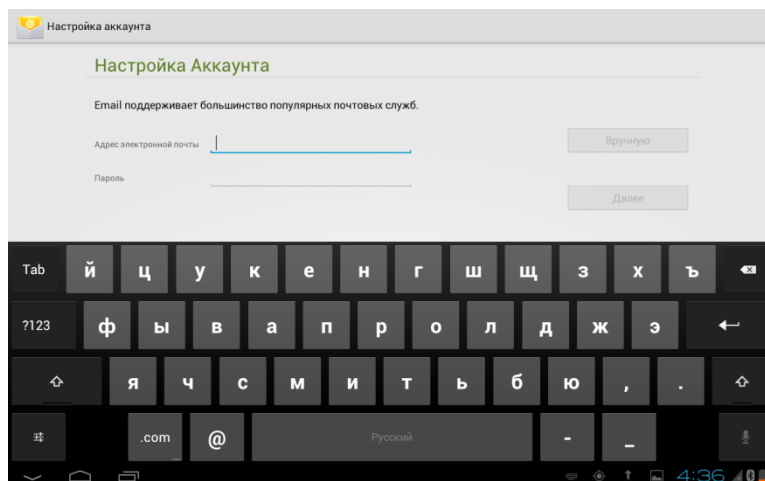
Настройка аккаунта

Настройка Аккаунта

Email поддерживает большинство популярных почтовых служб.

Адрес электронной почты

Пароль

Вручную

Далее

Tab й ц у к е н г ш щ з х ъ

?123 ф ы в а п р о л д ж э

я ч с м и т ь б ю , .

.com @ Русский - _

4:36